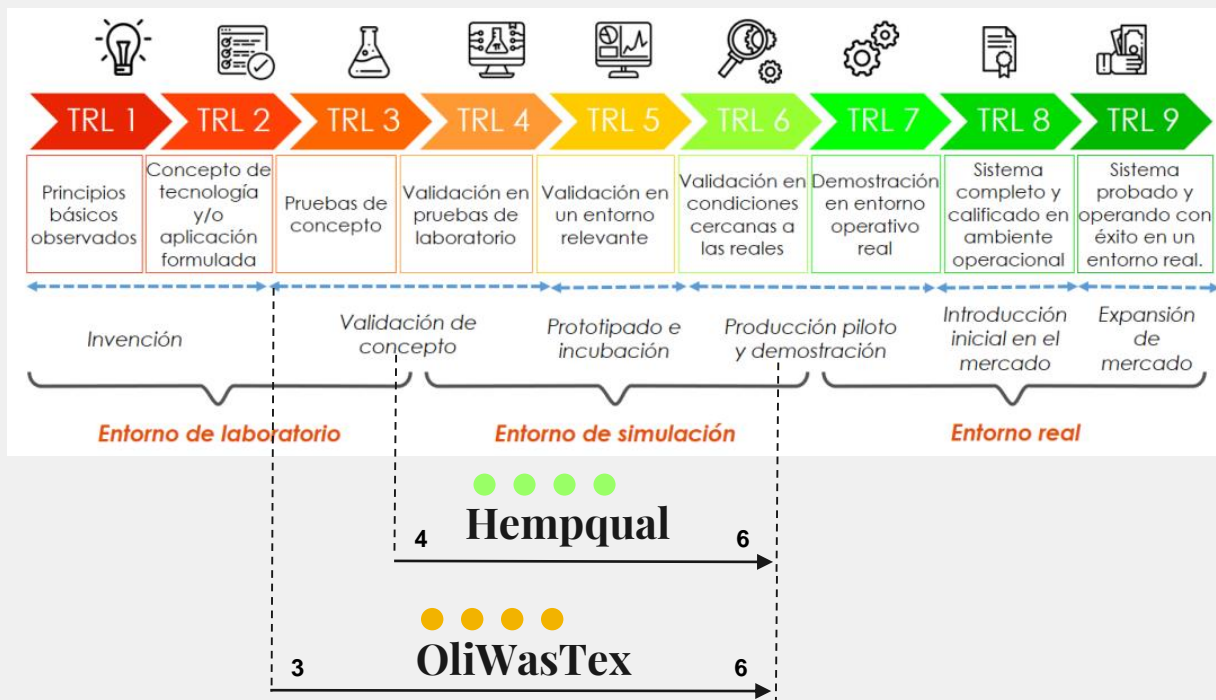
| TRL 1 | TRL 2 | TRL 3 | TRL 4 | TRL 5 | TRL 6 | TRL 7 | TRL 8 | TRL 9 |
|---|---|---|---|---|---|---|---|---|
| Principios básicos observados | Concepto de tecnología y/o aplicación formulada | Pruebas de concepto | Validación en pruebas de laboratorio | Validación en un entorno relevante | Validación en condiciones cercanas a las reales | Demostración en entorno operativo real | Sistema completo y calificado en ambiente operacional | Sistema probado y operando con éxito en un entorno real. |

Invención

Validación de concepto

Prototipado e incubación

Producción piloto y demostración

Introducción inicial en el mercado

Expansión de mercado

Entorno de laboratorio

Entorno de simulación

Entorno real

Hempqual
4
6

OliWasTex
3
6